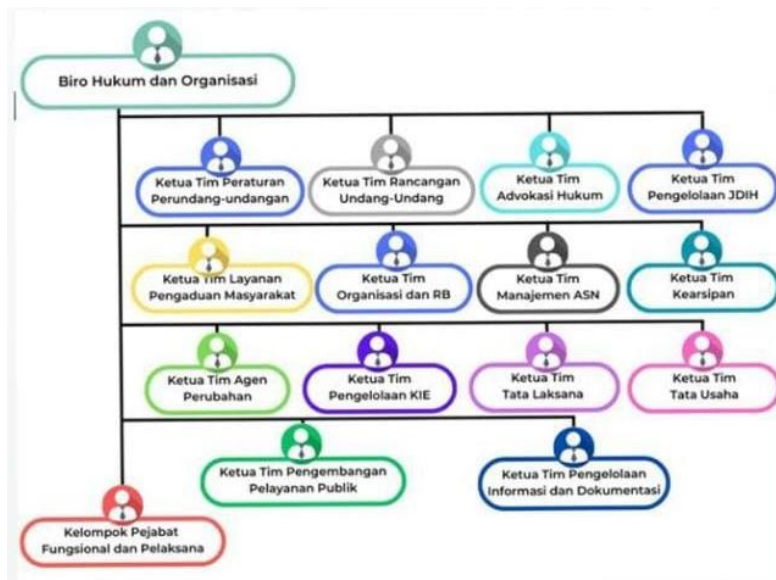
Biro Hukum dan Organisasi

Ketua Tim Peraturan Perundang-undangan

Ketua Tim Rancangan Undang-Undang

Ketua Tim Advokasi Hukum

Ketua Tim Pengelolaan JDIH

Ketua Tim Layanan Pengaduan Masyarakat

Ketua Tim Organisasi dan RB

Ketua Tim Manajemen ASN

Ketua Tim Kearsipan

Ketua Tim Agen Perubahan

Ketua Tim Pengelolaan KIE

Ketua Tim Tata Laksana

Ketua Tim Tata Usaha

Ketua Tim Pengembangan Pelayanan Publik

Ketua Tim Pengelolaan Informasi dan Dokumentasi

Kelompok Pejabat Fungsional dan Pelaksana